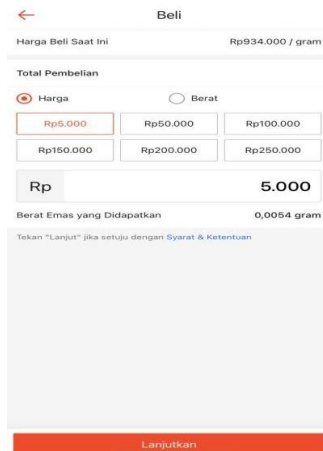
Beli

Harga Beli Saat Ini Rp934.000 / gram

Total Pembelian

Harga Berat

| Rp5.000 | Rp50.000 | Rp100.000 |
|---|---|---|
| Rp150.000 | Rp200.000 | Rp250.000 |

Rp 5.000

Berat Emas yang Didapatkan 0,0054 gram

Tekan "Lanjut" jika setuju dengan Syarat & Ketentuan

Lanjutkan